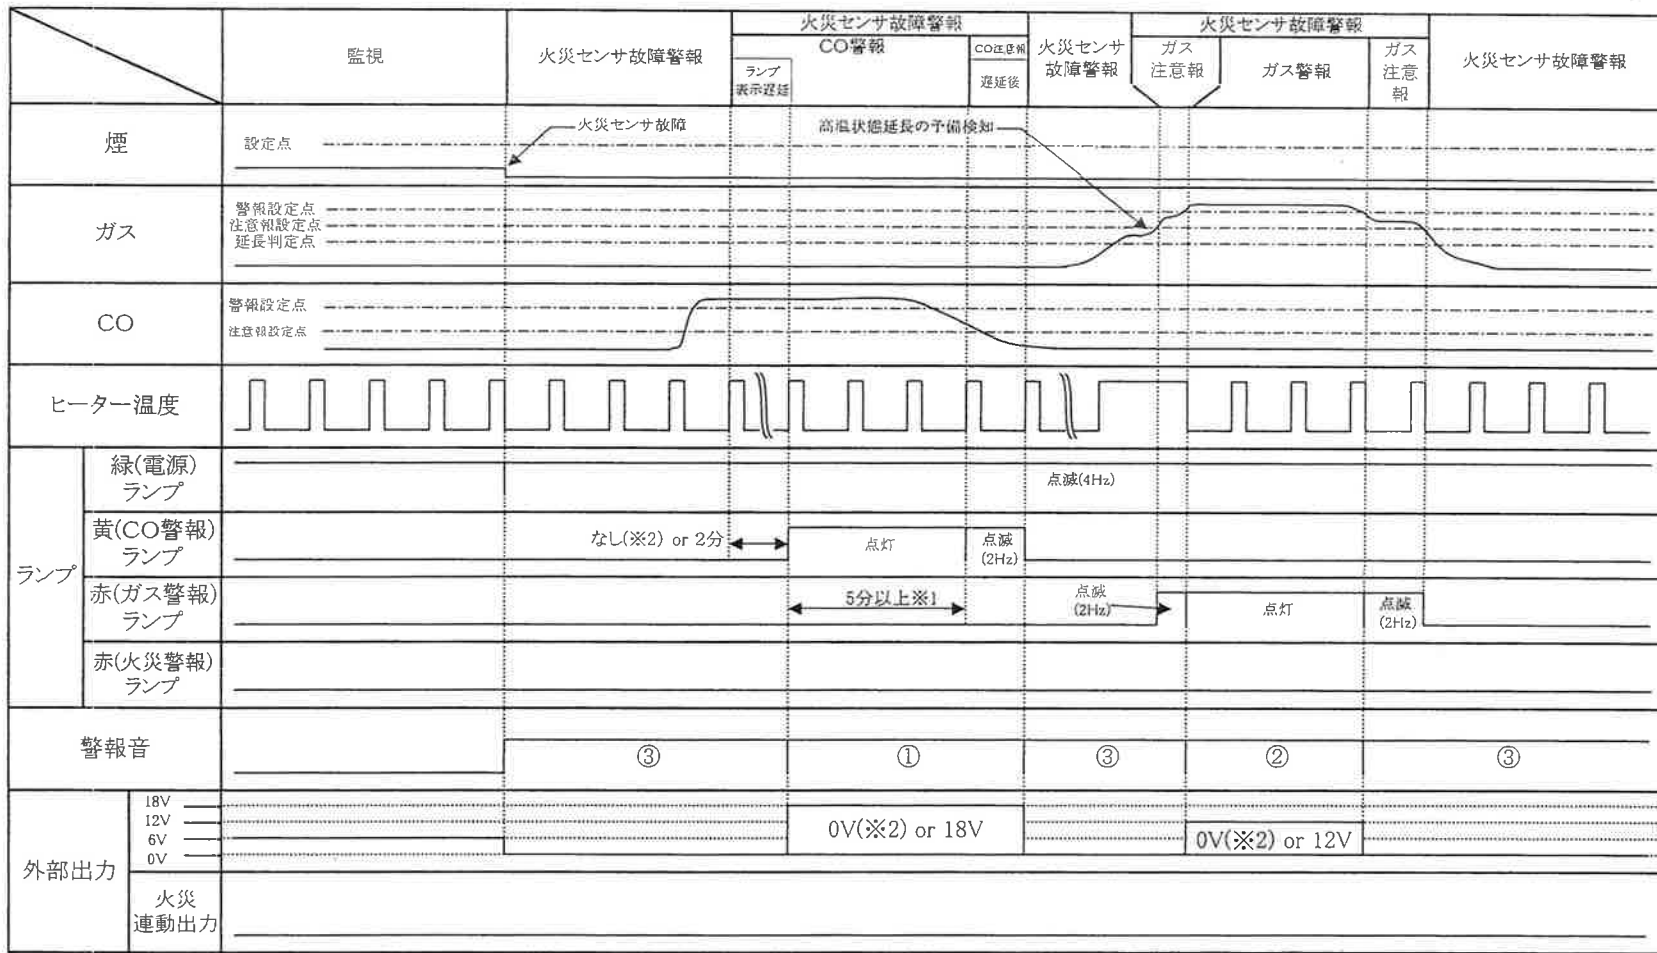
| | 監視 | 火災センサ故障警報 | 火災センサ故障警報 CO警報 ランプ表示遅延 | CO注意報 遅延後 | 火災センサ故障警報 | 火災センサ故障警報 ガス注意報 | ガス警報 | ガス注意報 | 火災センサ故障警報 |
|---|---|---|---|---|---|---|---|---|---|

煙
設定点
火災センサ故障
高温状態延長の予備検知

ガス
警報設定点
注意報設定点
延長判定点

CO
警報設定点
注意報設定点

ヒーター温度

ランプ
緑(電源)ランプ
点滅(4Hz)
黄(CO警報)ランプ
なし(※2) or 2分
点灯
点滅(2Hz)
赤(ガス警報)ランプ
5分以上※1
点滅(2Hz)
点灯
点滅(2Hz)
赤(火災警報)ランプ

警報音
③ ① ③ ② ③

外部出力
18V
12V
6V
0V
0V(※2) or 18V
0V(※2) or 12V
火災連動出力